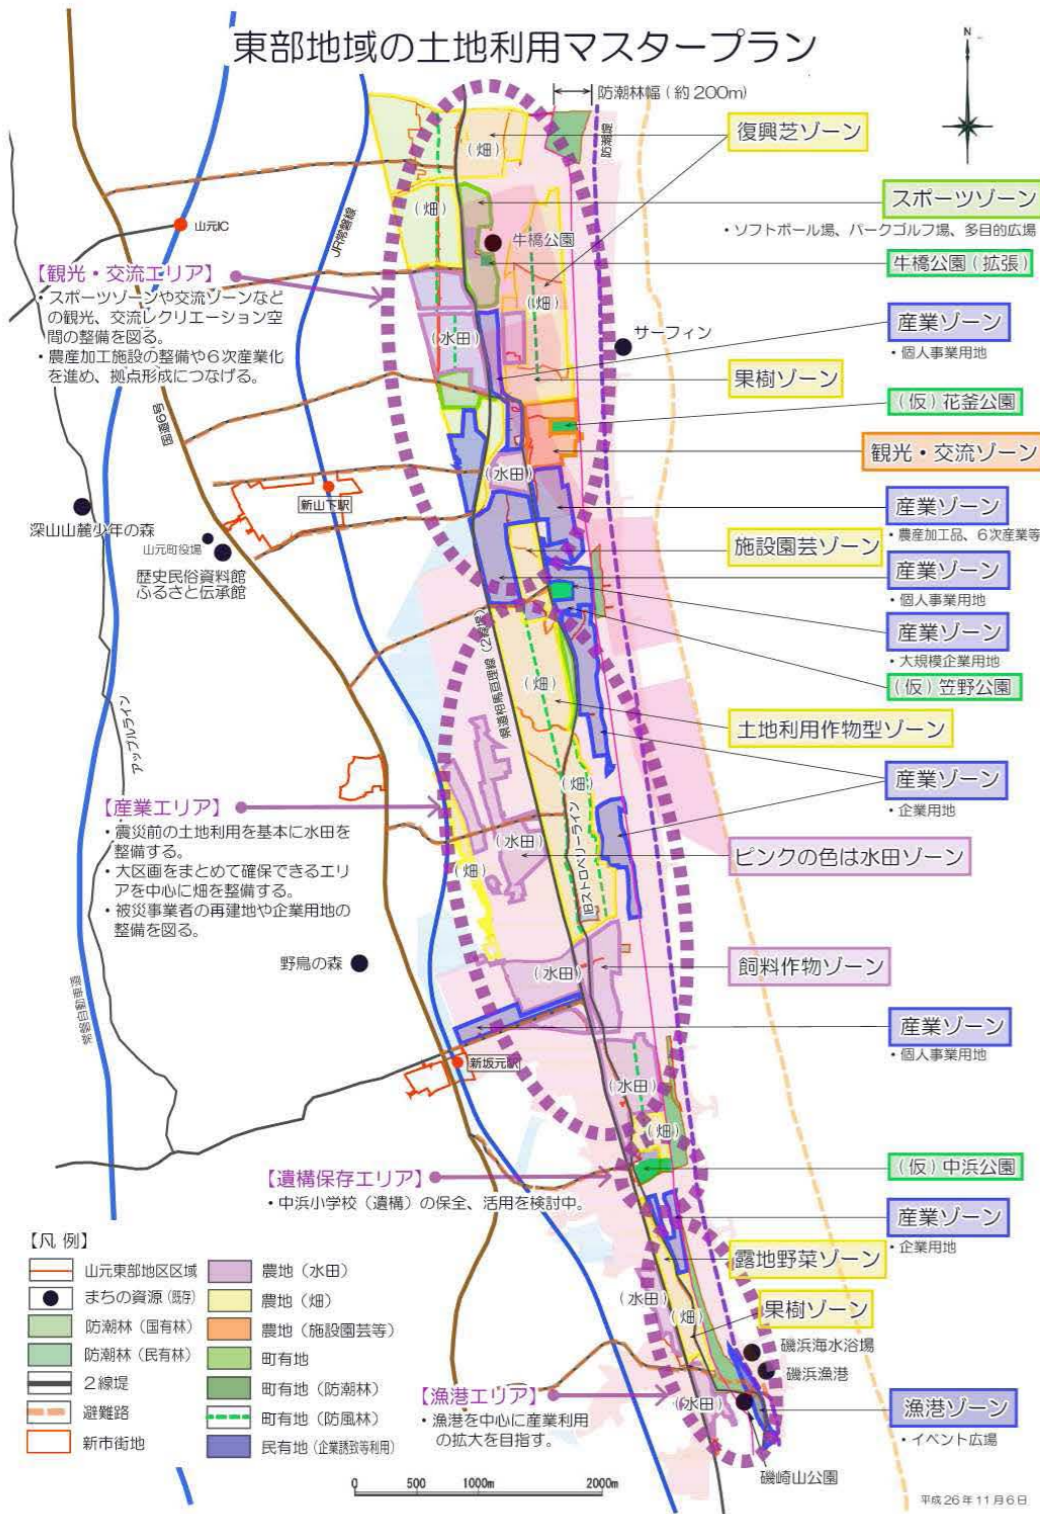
東部地域の土地利用マスタープラン

N

防潮林幅（約 200m）

防潮堤

復興芝ゾーン

スポーツゾーン
・ソフトボール場、パークゴルフ場、多目的広場

牛橋公園（拡張）

産業ゾーン
・個人事業用地

果樹ゾーン

（仮）花釜公園

観光・交流ゾーン

産業ゾーン
・農産加工品、6次産業等

施設園芸ゾーン

産業ゾーン
・個人事業用地

産業ゾーン
・大規模企業用地

（仮）笠野公園

土地利用作物型ゾーン

産業ゾーン
・企業用地

ピンクの色は水田ゾーン

飼料作物ゾーン

産業ゾーン
・個人事業用地

（仮）中浜公園

産業ゾーン
・企業用地

露地野菜ゾーン

果樹ゾーン

漁港ゾーン
・イベント広場

山元IC

【観光・交流エリア】
・スポーツゾーンや交流ゾーンなどの観光、交流レクリエーション空間の整備を図る。
・農産加工施設の整備や6次産業化を進め、拠点形成につなげる。

JR常磐線

国道6号

（畑）
（畑）
牛橋公園
（畑）
（水田）
サーフィン
（水田）
新山下駅
深山山麓少年の森
山元町役場
歴史民俗資料館
ふるさと伝承館

（畑）
（畑）
（水田）
（畑）
（水田）
（水田）
（畑）
（水田）
（畑）
（水田）

県道相馬亘理線（2線堤）
旧ストロベリーライン
アップルライン

【産業エリア】
・震災前の土地利用を基本に水田を整備する。
・大区画をまとめて確保できるエリアを中心に畑を整備する。
・被災事業者の再建地や企業用地の整備を図る。

野鳥の森

新坂元駅

県道亘理丸森線

【遺構保存エリア】
・中浜小学校（遺構）の保全、活用を検討中。

【漁港エリア】
・漁港を中心に産業利用の拡大を目指す。

磯浜海水浴場
磯浜漁港
磯崎山公園

【凡 例】
山元東部地区区域
まちの資源（既存）
防潮林（国有林）
防潮林（民有林）
2線堤
避難路
新市街地
農地（水田）
農地（畑）
農地（施設園芸等）
町有地
町有地（防潮林）
町有地（防風林）
民有地（企業誘致等利用）

0 500 1000m 2000m

平成26年11月6日